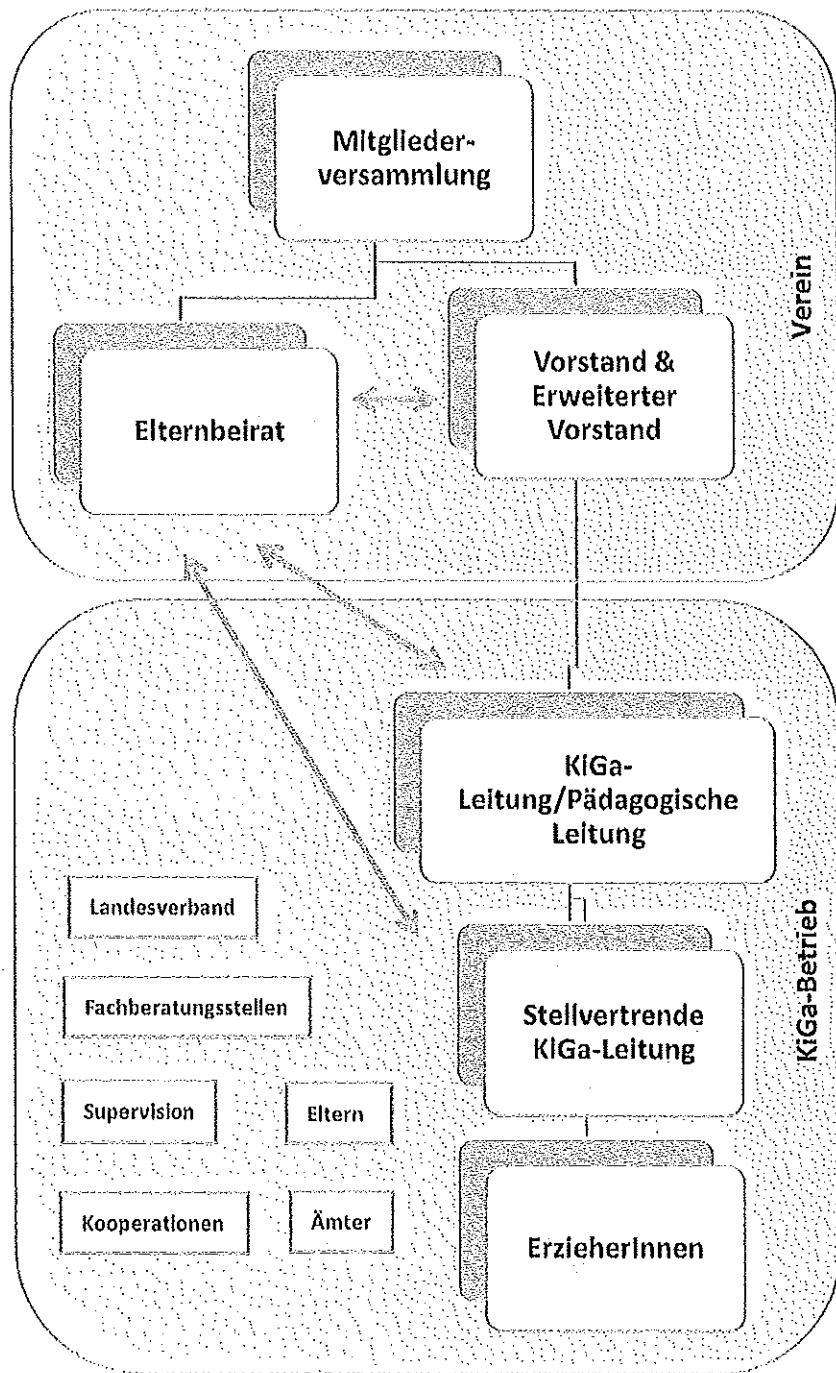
Mitgliederversammlung

Verein

Elternbeirat

Vorstand & Erweiterter Vorstand

KiGa-Leitung/Pädagogische Leitung

Landesverband

KiGa-Betrieb

Fachberatungsstellen

Stellvertrende KiGa-Leitung

Supervision

Eltern

Kooperationen

Ämter

ErzieherInnen